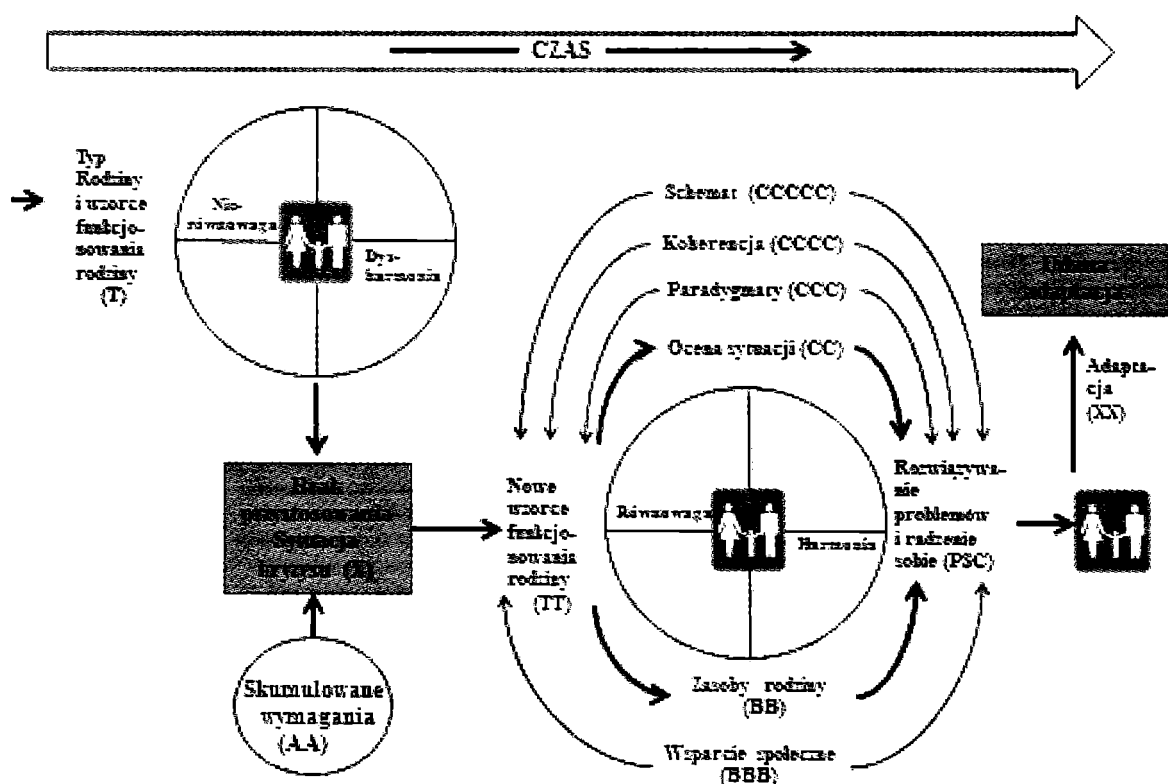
CZAS

Typ Rodziny i wzorce funkcjonowania rodziny (T)

Nierównowaga

Dysharmonia

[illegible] przystosowania Sytuacja kryzysu (X)

Skumulowane wymagania (AA)

Schemat (CCCCC)

Koherencja (CCCC)

Paradygmaty (CCC)

Ocena sytuacji (CC)

Nowe wzorce funkcjonowania rodziny (TT)

Równowaga

Harmonia

Zasoby rodziny (BB)

Wsparcie społeczne (BBB)

Rozwiązywanie problemów i radzenie sobie (PSC)

Adaptacja (XX)

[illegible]